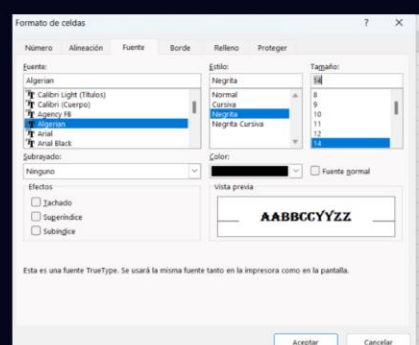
Formato de celdas ? ×

Número Alineación Fuente Borde Relleno Proteger

Fuente:
Algerian
Calibri Light (Títulos)
Calibri (Cuerpo)
Agency FB
Algerian
Arial
Arial Black

Estilo:
Negrita
Normal
Cursiva
Negrita
Negrita Cursiva

Tamaño:
14
8
9
10
11
12
14

Subrayado:
Ninguno

Color:

Fuente normal

Efectos
Tachado
Superíndice
Subíndice

Vista previa
AABBCCYYZZ

Esta es una fuente TrueType. Se usará la misma fuente tanto en la impresora como en la pantalla.

Aceptar Cancelar